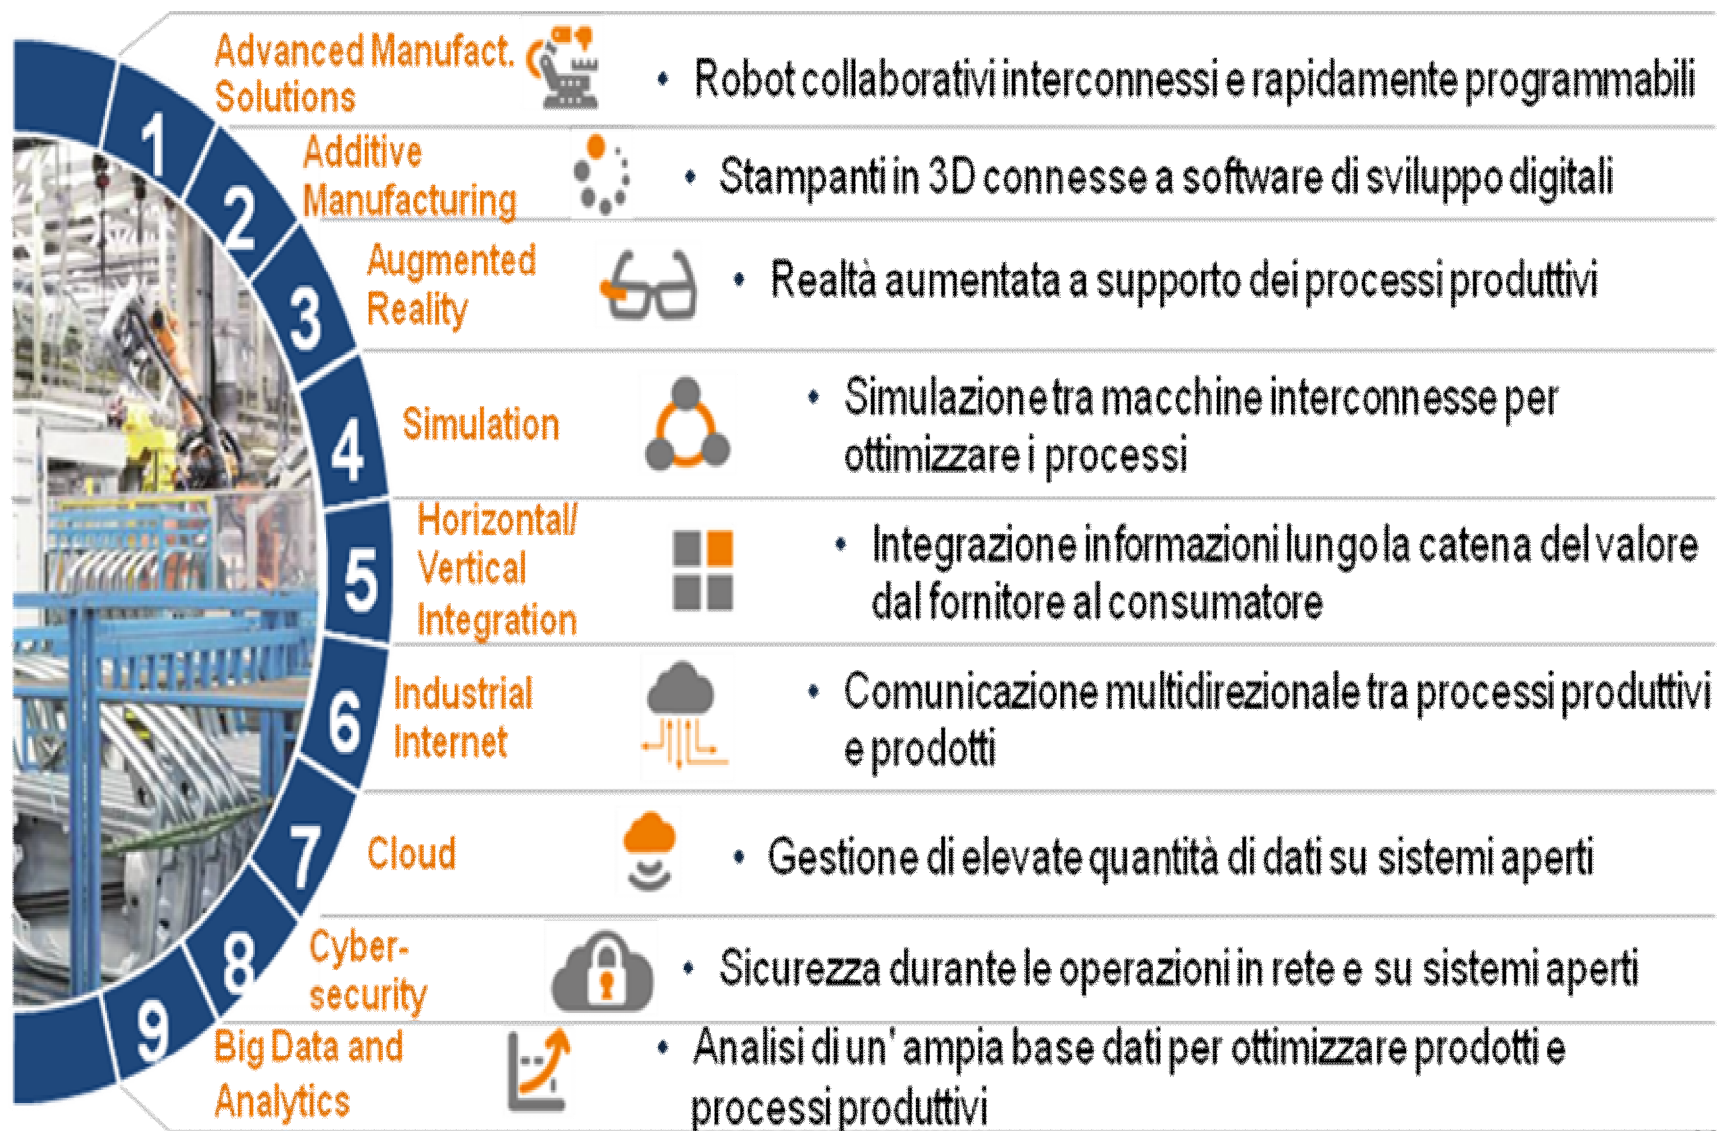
1 Advanced Manufact. Solutions
• Robot collaborativi interconnessi e rapidamente programmabili

2 Additive Manufacturing
• Stampanti in 3D connesse a software di sviluppo digitali

3 Augmented Reality
• Realtà aumentata a supporto dei processi produttivi

4 Simulation
• Simulazione tra macchine interconnesse per ottimizzare i processi

5 Horizontal/ Vertical Integration
• Integrazione informazioni lungo la catena del valore dal fornitore al consumatore

6 Industrial Internet
• Comunicazione multidirezionale tra processi produttivi e prodotti

7 Cloud
• Gestione di elevate quantità di dati su sistemi aperti

8 Cyber-security
• Sicurezza durante le operazioni in rete e su sistemi aperti

9 Big Data and Analytics
• Analisi di un' ampia base dati per ottimizzare prodotti e processi produttivi